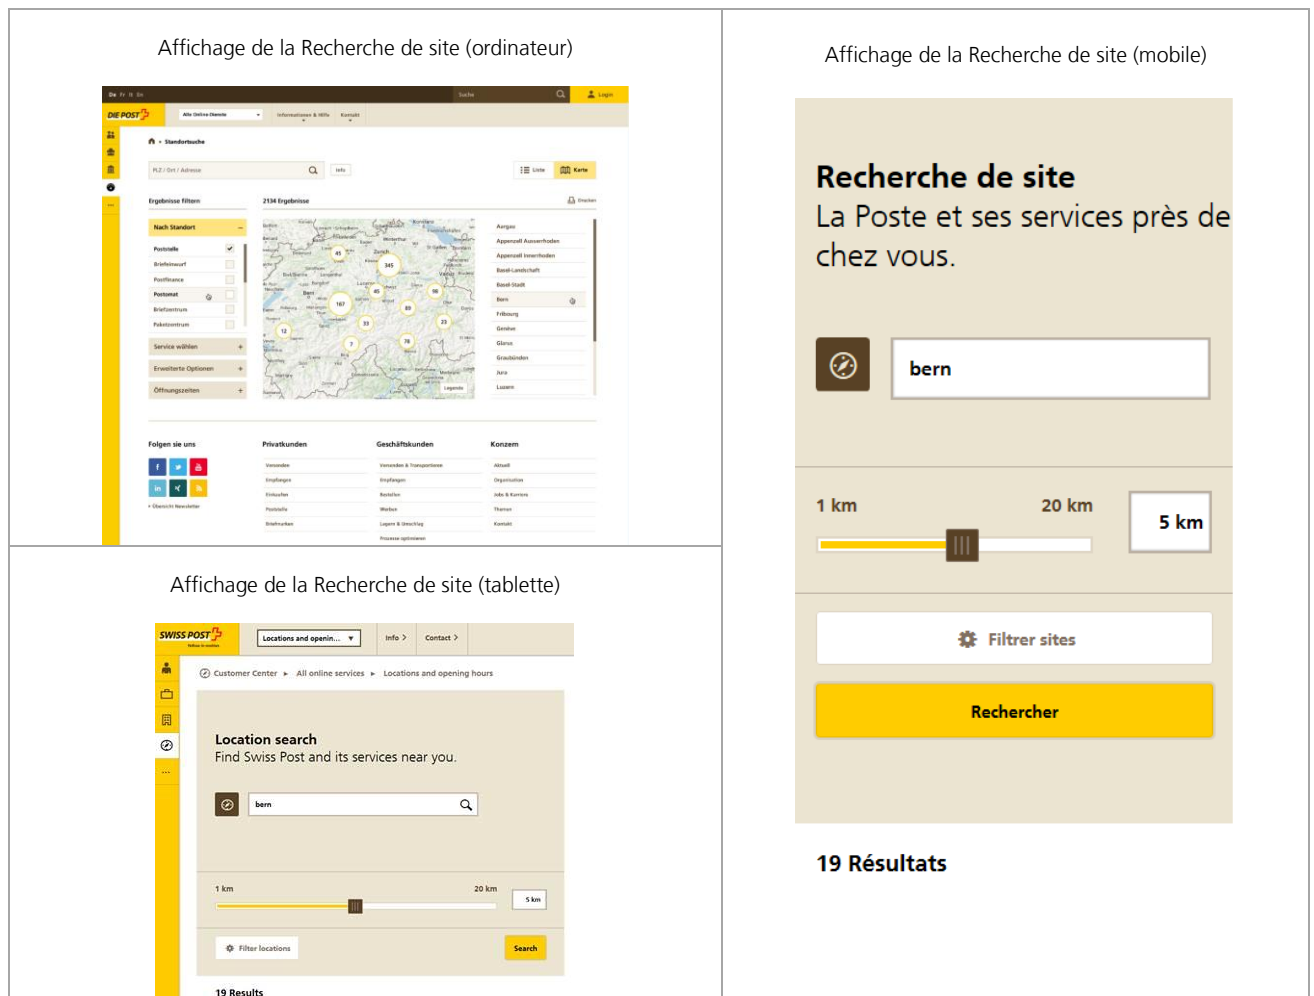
Affichage de la Recherche de site (ordinateur)

De Fr It En Suche Login

DIE POST

Alle Online-Dienste Informationen & Hilfe Kontakt

Standortsuche

PLZ / Ort / Adresse Info Liste Karte

Ergebnisse filtern 2134 Ergebnisse Drucken

Nach Standort

Poststelle
Briefeinwurf
Postfinance
Postomat
Briefzentrum
Paketzentrum

Service wählen
Erweiterte Optionen
Öffnungszeiten

Aargau
Appenzell Ausserrhoden
Appenzell Innerrhoden
Basel-Landschaft
Basel-Stadt
Bern
Fribourg
Genève
Glarus
Graubünden
Jura
Luzern

Folgen sie uns Privatkunden Geschäftskunden Konzern

Affichage de la Recherche de site (mobile)

Recherche de site
La Poste et ses services près de chez vous.

bern

1 km 20 km 5 km

Filtrer sites

Rechercher

19 Résultats

Affichage de la Recherche de site (tablette)

SWISS POST

Locations and openin... Info Kontakt

Customer Center ▸ All online services ▸ Locations and opening hours

Location search
Find Swiss Post and its services near you.

bern

1 km 20 km 5 km

Filter locations Search

19 Results